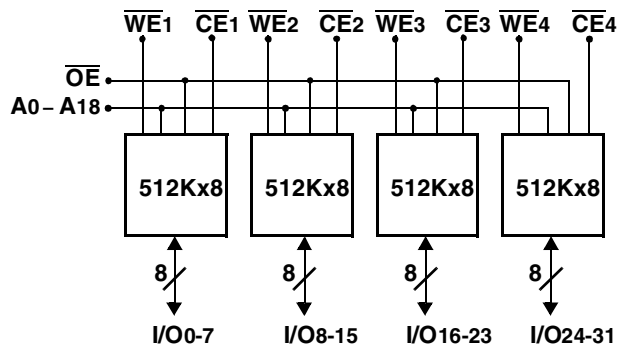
$\overline{WE}1$ $\overline{CE}1$ $\overline{WE}2$ $\overline{CE}2$ $\overline{WE}3$ $\overline{CE}3$ $\overline{WE}4$ $\overline{CE}4$

$\overline{OE}$

A0 – A18

512Kx8

512Kx8

512Kx8

512Kx8

8

8

8

8

I/O0-7

I/O8-15

I/O16-23

I/O24-31